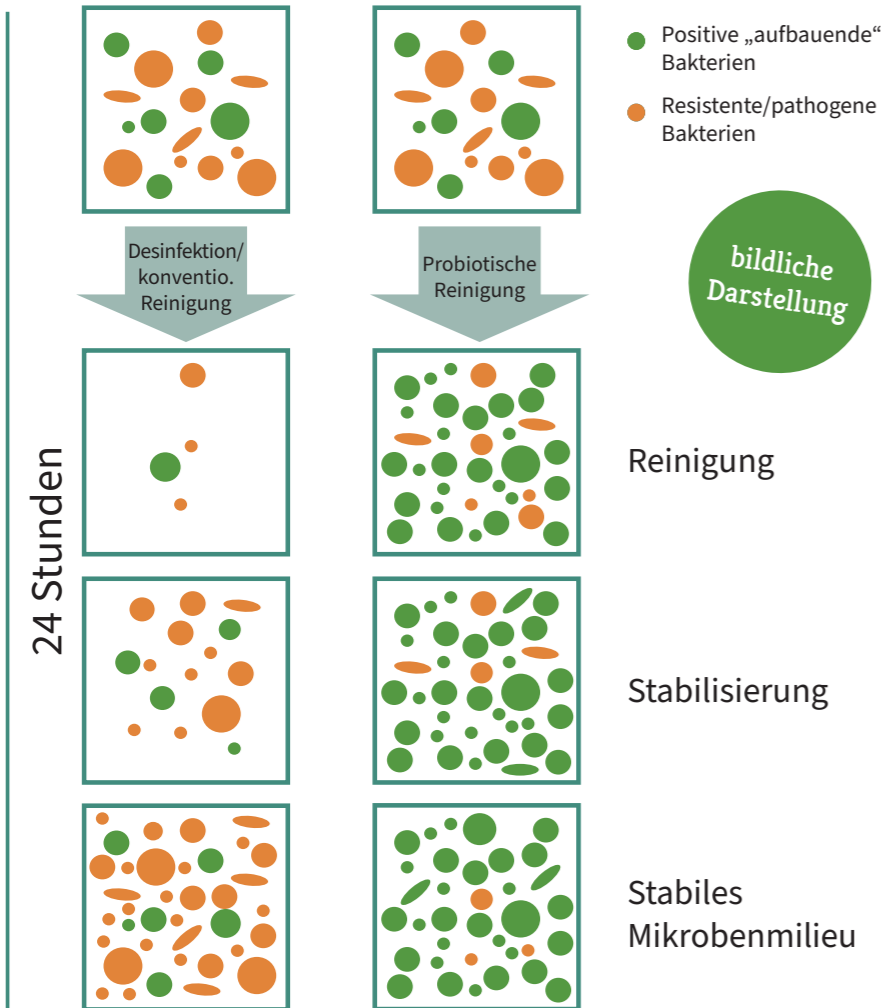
Positive „aufbauende“ Bakterien

Resistente/pathogene Bakterien

Desinfektion/ konventio. Reinigung

Probiotische Reinigung

bildliche Darstellung

24 Stunden

Reinigung

Stabilisierung

Stabiles Mikrobenmilieu